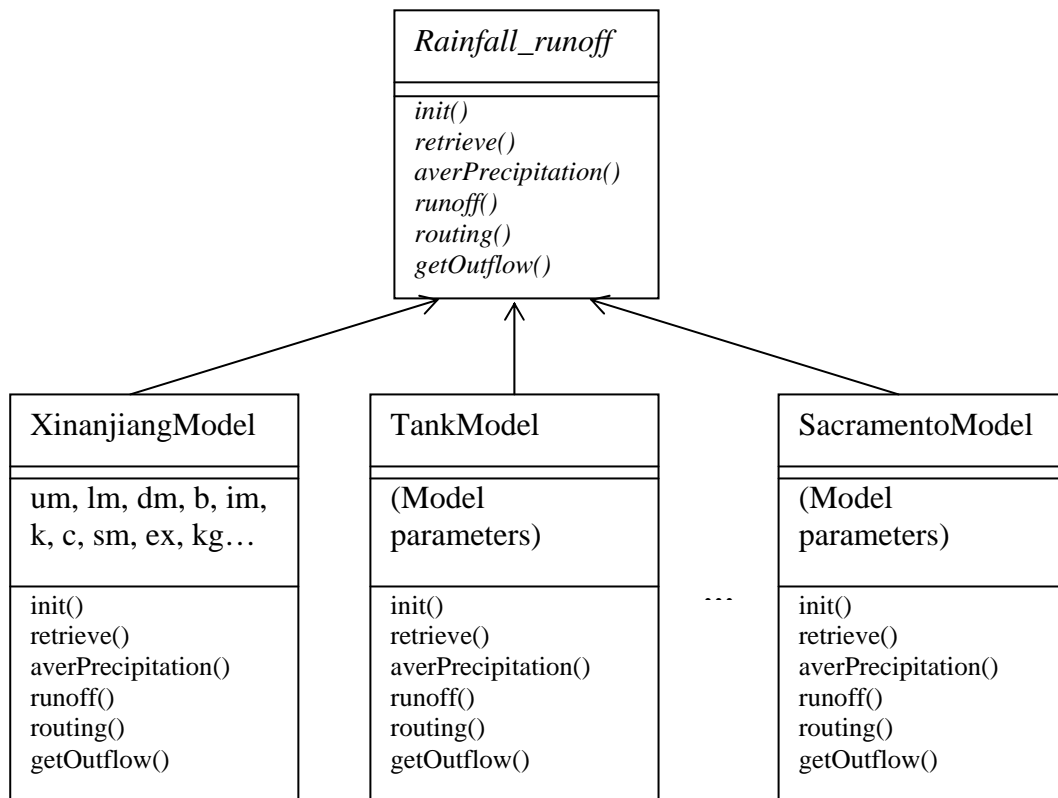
Rainfall_runoff

init()
retrieve()
averPrecipitation()
runoff()
routing()
getOutflow()

XinanjiangModel

um, lm, dm, b, im, k, c, sm, ex, kg…

init()
retrieve()
averPrecipitation()
runoff()
routing()
getOutflow()

TankModel

(Model parameters)

init()
retrieve()
averPrecipitation()
runoff()
routing()
getOutflow()

…

SacramentoModel

(Model parameters)

init()
retrieve()
averPrecipitation()
runoff()
routing()
getOutflow()